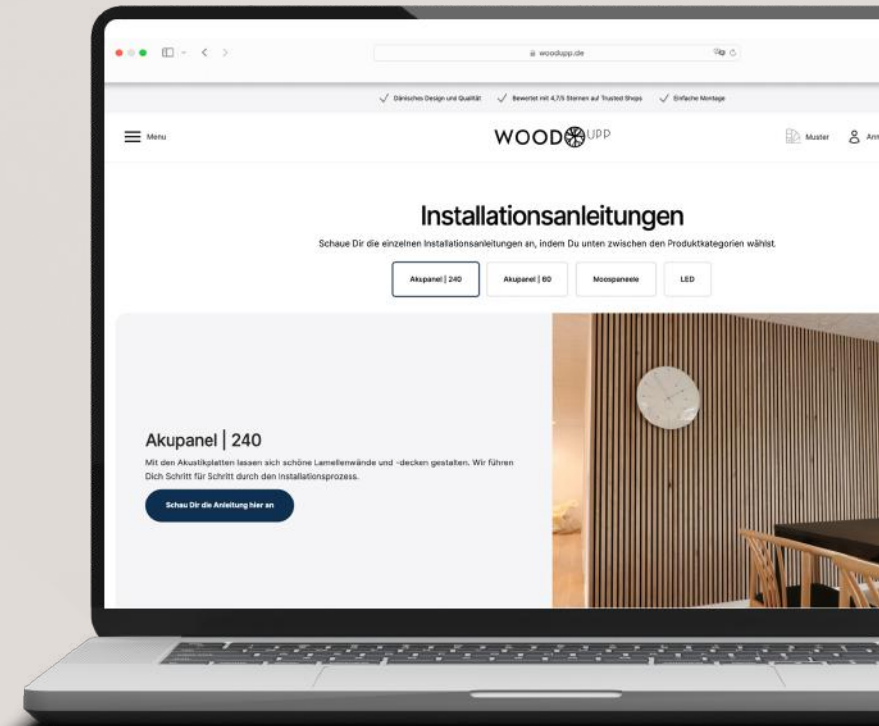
woodupp.de

✓ Dänisches Design und Qualität ✓ Bewertet mit 4,7/5 Sternen auf Trusted Shops ✓ Einfache Montage

Menu

WOODUPP

Muster Anm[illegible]

Installationsanleitungen

Schaue Dir die einzelnen Installationsanleitungen an, indem Du unten zwischen den Produktkategorien wählst.

Akupanel | 240

Akupanel | 60

Moospaneele

LED

Akupanel | 240

Mit den Akustikplatten lassen sich schöne Lamellenwände und -decken gestalten. Wir führen Dich Schritt für Schritt durch den Installationsprozess.

Schau Dir die Anleitung hier an